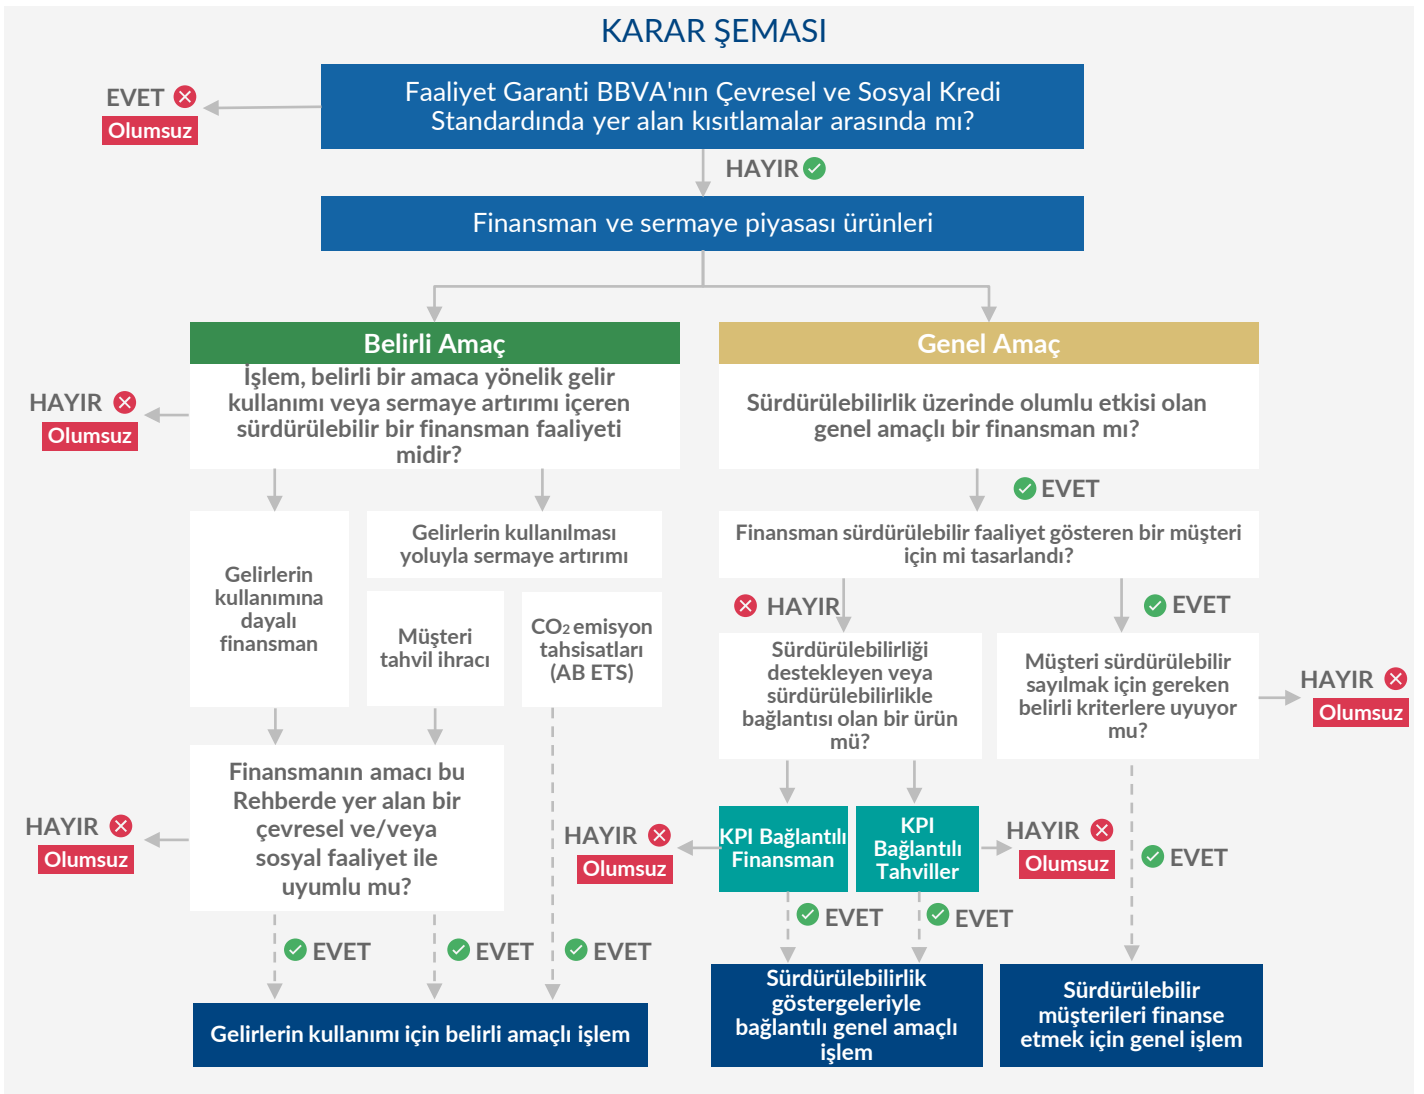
KARAR ŞEMASI

EVET
Olumsuz

Faaliyet Garanti BBVA'nın Çevresel ve Sosyal Kredi Standardında yer alan kısıtlamalar arasında mı?

HAYIR

Finansman ve sermaye piyasası ürünleri

Belirli Amaç

İşlem, belirli bir amaca yönelik gelir kullanımı veya sermaye artırımı içeren sürdürülebilir bir finansman faaliyeti midir?

HAYIR
Olumsuz

Genel Amaç

Sürdürülebilirlik üzerinde olumlu etkisi olan genel amaçlı bir finansman mı?

EVET

Gelirlerin kullanımına dayalı finansman

Gelirlerin kullanılması yoluyla sermaye artırımı

Müşteri tahvil ihracı

$CO_2$ emisyon tahsisatları (AB ETS)

Finansman sürdürülebilir faaliyet gösteren bir müşteri için mi tasarlandı?

HAYIR

EVET

Sürdürülebilirliği destekleyen veya sürdürülebilirlikle bağlantısı olan bir ürün mü?

Müşteri sürdürülebilir sayılmak için gereken belirli kriterlere uyuyor mu?

HAYIR
Olumsuz

HAYIR
Olumsuz

Finansmanın amacı bu Rehberde yer alan bir çevresel ve/veya sosyal faaliyet ile uyumlu mu?

HAYIR
Olumsuz

KPI Bağlantılı Finansman

KPI Bağlantılı Tahviller

HAYIR
Olumsuz

EVET

EVET

EVET

EVET

EVET

EVET

Gelirlerin kullanımı için belirli amaçlı işlem

Sürdürülebilirlik göstergeleriyle bağlantılı genel amaçlı işlem

Sürdürülebilir müşterileri finanse etmek için genel işlem